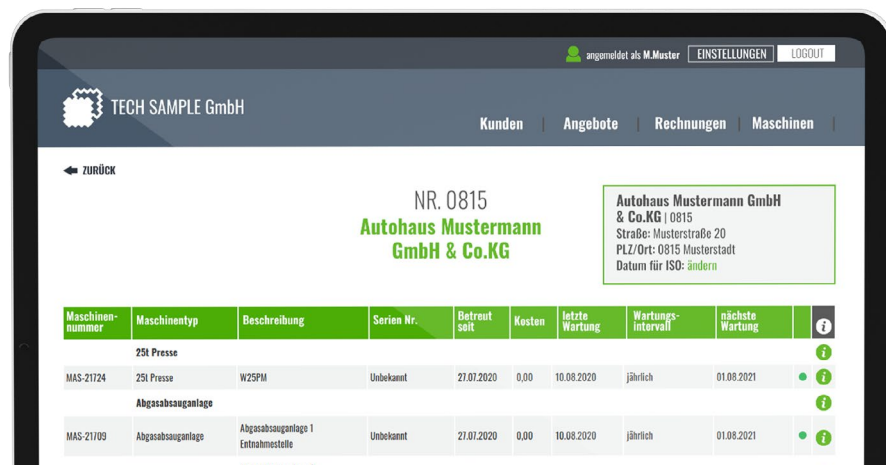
angemeldet als M.Muster EINSTELLUNGEN LOGOUT

TECH SAMPLE GmbH

Kunden | Angebote | Rechnungen | Maschinen

ZURÜCK

NR. 0815
Autohaus Mustermann GmbH & Co.KG

Autohaus Mustermann GmbH & Co.KG | 0815
Straße: Musterstraße 20
PLZ/Ort: 0815 Musterstadt
Datum für ISO: ändern

| Maschinen-nummer | Maschinentyp | Beschreibung | Serien Nr. | Betreut seit | Kosten | letzte Wartung | Wartungs-intervall | nächste Wartung | | i |
|---|---|---|---|---|---|---|---|---|---|---|
| | 25t Presse | | | | | | | | | i |
| MAS-21724 | 25t Presse | W25PM | Unbekannt | 27.07.2020 | 0,00 | 10.08.2020 | jährlich | 01.08.2021 | | i |
| | Abgasabsauganlage | | | | | | | | | i |
| MAS-21709 | Abgasabsauganlage | Abgasabsauganlage 1 Entnahmestelle | Unbekannt | 27.07.2020 | 0,00 | 10.08.2020 | jährlich | 01.08.2021 | | i |